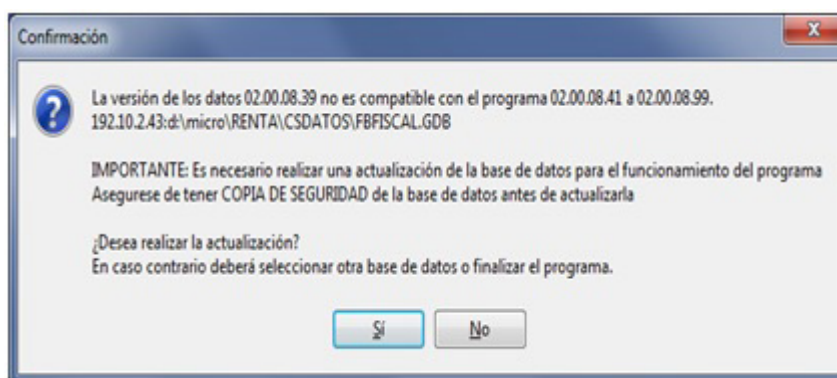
Confirmación

La versión de los datos 02.00.08.39 no es compatible con el programa 02.00.08.41 a 02.00.08.99.
192.10.2.43:d:\micro\RENTA\CSDATOS\FBFISCAL.GDB

IMPORTANTE: Es necesario realizar una actualización de la base de datos para el funcionamiento del programa
Asegurese de tener COPIA DE SEGURIDAD de la base de datos antes de actualizarla

¿Desea realizar la actualización?
En caso contrario deberá seleccionar otra base de datos o finalizar el programa.

Sí
No